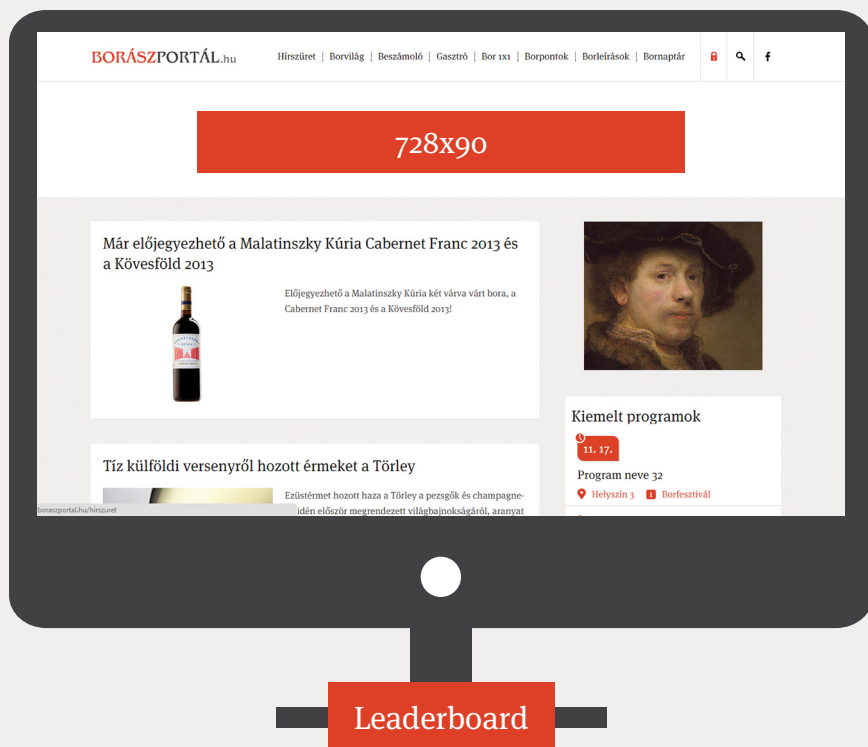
BORÁSZPORTÁL.hu

Hírszüret | Borvilág | Beszámoló | Gasztró | Bor 1x1 | Borpontok | Borleírások | Bornaptár

728x90

Már előjegyezhető a Malatinszky Kúria Cabernet Franc 2013 és a Kövesföld 2013

Előjegyezhető a Malatinszky Kúria két várva várt bora, a Cabernet Franc 2013 és a Kövesföld 2013!

Tíz külföldi versenyről hozott érmeket a Törley

Ezüstérmet hozott haza a Törley a pezsgők és champagne-idén először megrendezett világbajnokságáról, aranyat

borászportal.hu/hirszuret

Kiemelt programok

11. 17.

Program neve 32

Helyszín 3 Borfesztivál

Leaderboard